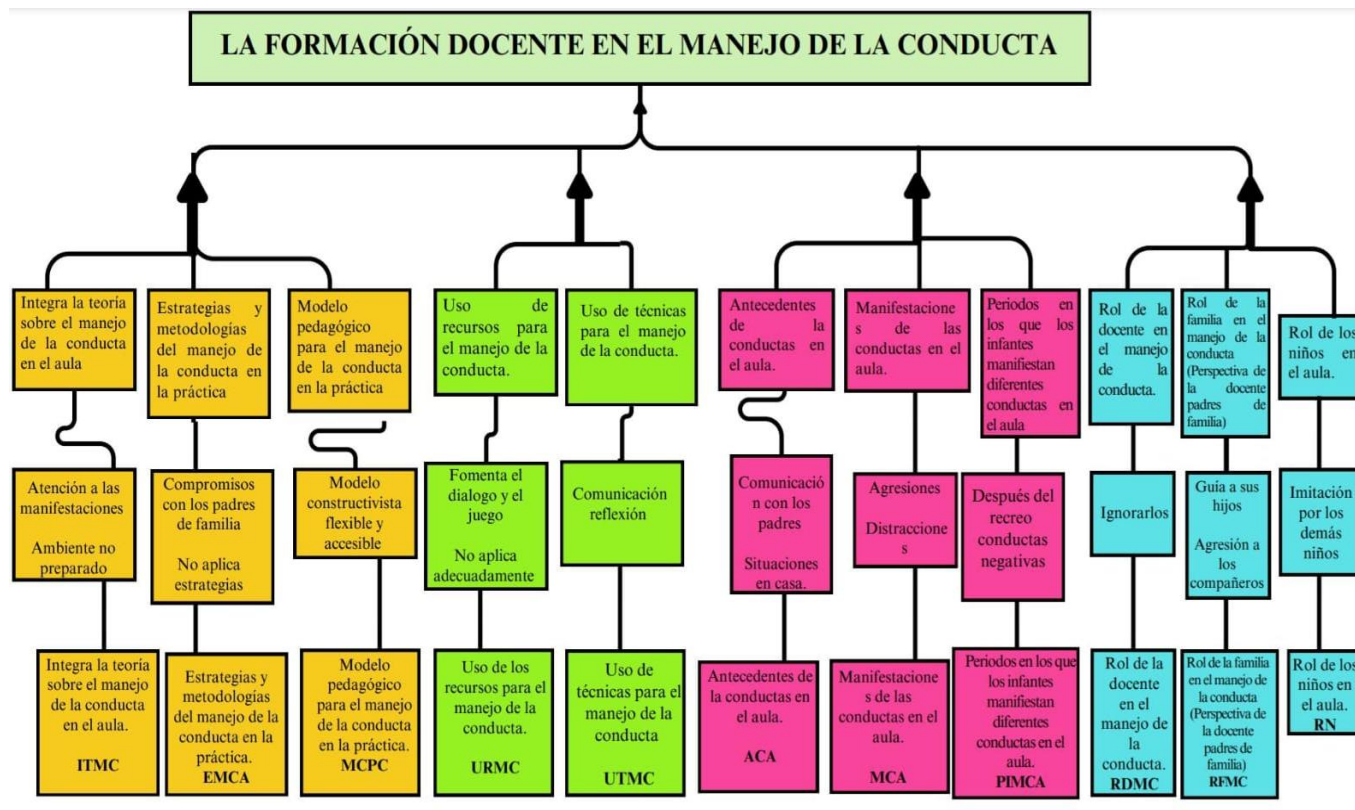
LA FORMACIÓN DOCENTE EN EL MANEJO DE LA CONDUCTA

Integra la teoría sobre el manejo de la conducta en el aula

Atención a las manifestaciones

Ambiente no preparado

Integra la teoría sobre el manejo de la conducta en el aula.

ITMC

Estrategias y metodologías del manejo de la conducta en la práctica

Compromisos con los padres de familia

No aplica estrategias

Estrategias y metodologías del manejo de la conducta en la práctica.

EMCA

Modelo pedagógico para el manejo de la conducta en la práctica

Modelo constructivista flexible y accesible

Modelo pedagógico para el manejo de la conducta en la práctica.

MCPC

Uso de recursos para el manejo de la conducta.

Fomenta el dialogo y el juego

No aplica adecuadamente

Uso de los recursos para el manejo de la conducta.

URMC

Uso de técnicas para el manejo de la conducta.

Comunicación reflexión

Uso de técnicas para el manejo de la conducta

UTMC

Antecedentes de la conductas en el aula.

Comunicación con los padres

Situaciones en casa.

Antecedentes de la conductas en el aula.

ACA

Manifestaciones de las conductas en el aula.

Agresiones

Distracciones

Manifestaciones de las conductas en el aula.

MCA

Periodos en los que los infantes manifiestan diferentes conductas en el aula

Después del recreo conductas negativas

Periodos en los que los infantes manifiestan diferentes conductas en el aula.

PIMCA

Rol de la docente en el manejo de la conducta.

Ignorarlos

Rol de la docente en el manejo de la conducta.

RDMC

Rol de la familia en el manejo de la conducta (Perspectiva de la docente padres de familia)

Guía a sus hijos

Agresión a los compañeros

Rol de la familia en el manejo de la conducta (Perspectiva de la docente padres de familia)

RFMC

Rol de los niños en el aula.

Imitación por los demás niños

Rol de los niños en el aula.

RN